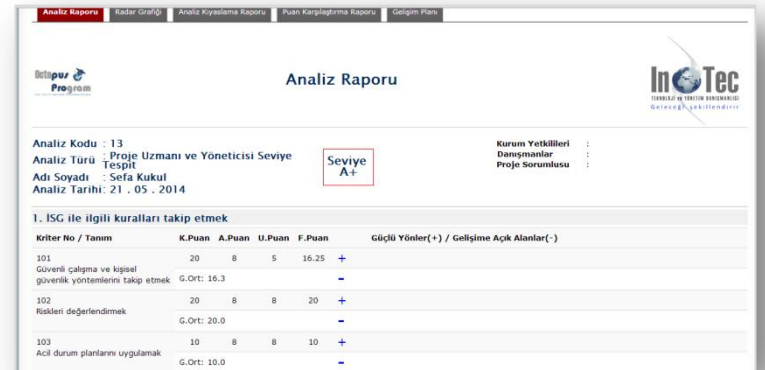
Analiz Raporu | Radar Grafiği | Analiz Kıyaslama Raporu | Puan Karşılaştırma Raporu | Gelişim Planı

Octopus Program

Analiz Raporu

InnoTec
TEKNOLOJİ ve YÖNETİM DANIŞMANLIĞI
Geleceği şekillendirir

Analiz Kodu : 13
Analiz Türü : Proje Uzmanı ve Yöneticisi Seviye Tespit
Adı Soyadı : Sefa Kukul
Analiz Tarihi: 21 . 05 . 2014

Seviye A+

Kurum Yetkilileri :
Danışmanlar :
Proje Sorumlusu :

1. İSG ile ilgili kuralları takip etmek

| Kriter No / Tanım | K.Puan | A.Puan | U.Puan | F.Puan | | Güçlü Yönler(+) / Gelişime Açık Alanlar(-) |
|---|---|---|---|---|---|---|
| 101 Güvenli çalışma ve kişisel güvenlik yöntemlerini takip etmek | 20 | 8 | 5 | 16.25 | + | |
| | G.Ort: 16.3 | | | | - | |
| 102 Riskleri değerlendirmek | 20 | 8 | 8 | 20 | + | |
| | G.Ort: 20.0 | | | | - | |
| 103 Acil durum planlarını uygulamak | 10 | 8 | 8 | 10 | + | |
| | G.Ort: 10.0 | | | | - | |